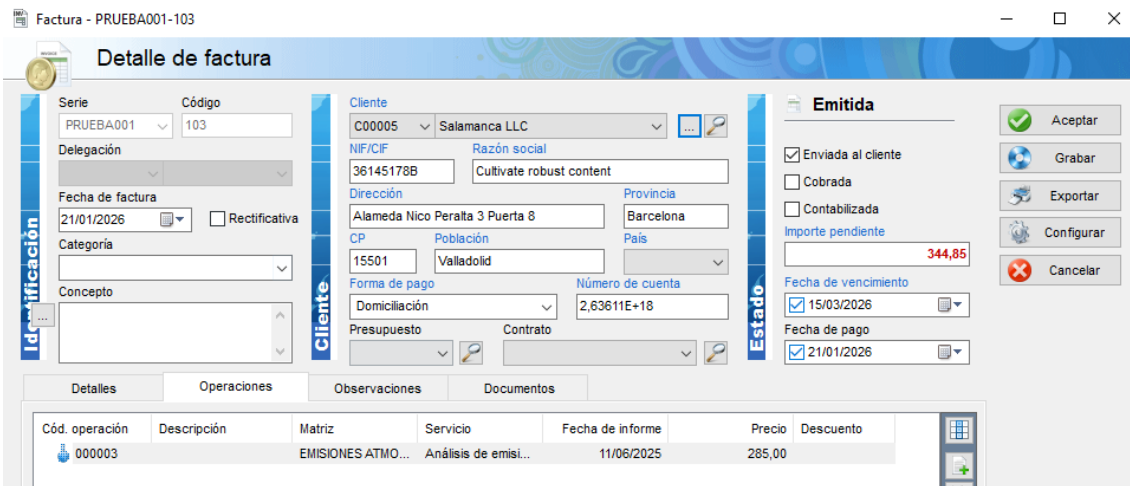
Factura - PRUEBA001-103

Detalle de factura

Identificación

Serie
PRUEBA001
Código
103
Delegación
Fecha de factura
21/01/2026
Rectificativa
Categoría
Concepto
...

Cliente

Cliente
C00005
Salamanca LLC
...
NIF/CIF
36145178B
Razón social
Cultivate robust content
Dirección
Alameda Nico Peralta 3 Puerta 8
Provincia
Barcelona
CP
15501
Población
Valladolid
País
Forma de pago
Domiciliación
Número de cuenta
2,63611E+18
Presupuesto
Contrato

Estado

Emitida
Enviada al cliente
Cobrada
Contabilizada
Importe pendiente
344,85
Fecha de vencimiento
15/03/2026
Fecha de pago
21/01/2026

Aceptar
Grabar
Exportar
Configurar
Cancelar

Detalles
Operaciones
Observaciones
Documentos

| Cód. operación | Descripción | Matriz | Servicio | Fecha de informe | Precio | Descuento |
|---|---|---|---|---|---|---|
| 000003 | | EMISIONES ATMO... | Análisis de emisi... | 11/06/2025 | 285,00 | |